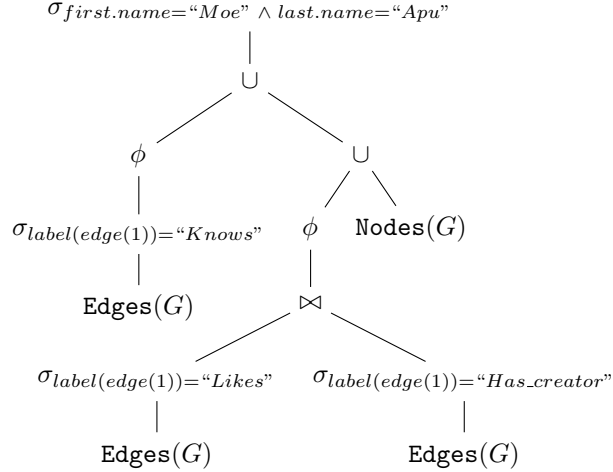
$\sigma_{first.name=\text{"}Moe\text{"} \wedge last.name=\text{"}Apu\text{"}}$

$\cup$

$\phi$

$\cup$

$\sigma_{label(edge(1))=\text{"}Knows\text{"}}$

$\phi$

$\texttt{Nodes}(G)$

$\texttt{Edges}(G)$

$\bowtie$

$\sigma_{label(edge(1))=\text{"}Likes\text{"}}$

$\sigma_{label(edge(1))=\text{"}Has\_creator\text{"}}$

$\texttt{Edges}(G)$

$\texttt{Edges}(G)$